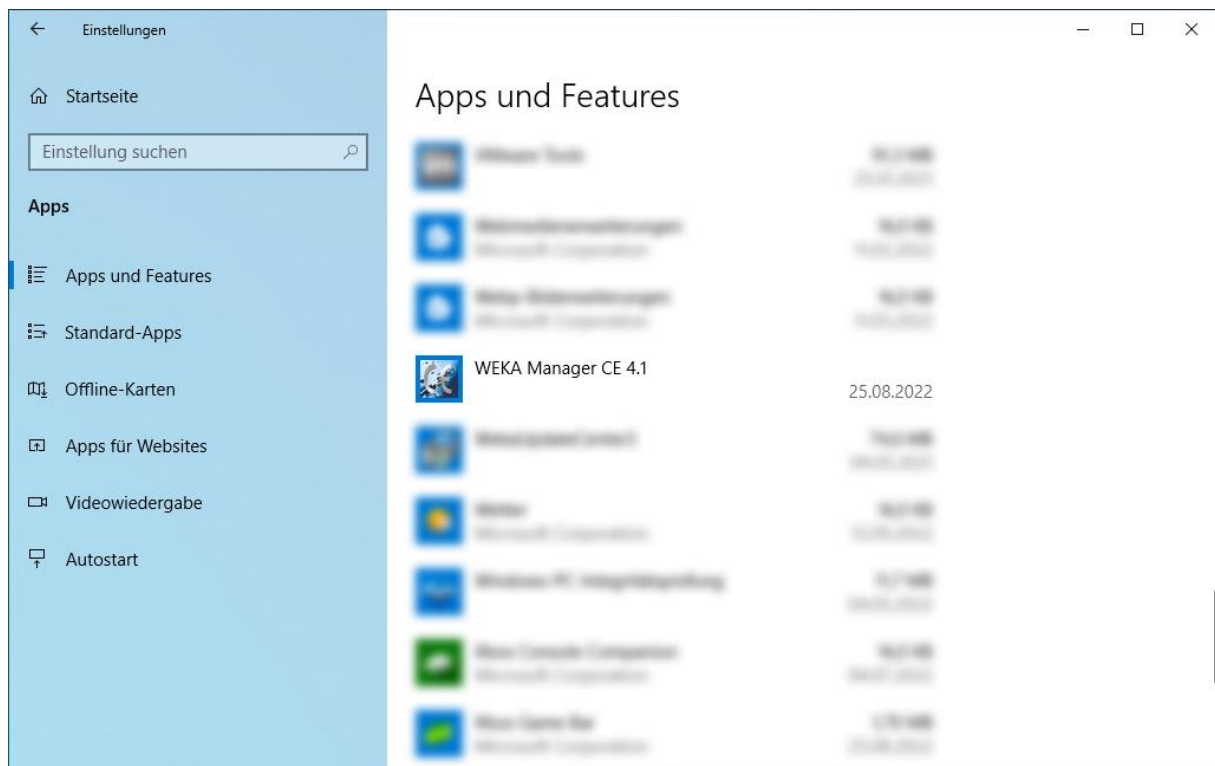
Einstellungen

Startseite

Einstellung suchen

Apps

Apps und Features

Standard-Apps

Offline-Karten

Apps für Websites

Videowiedergabe

Autostart

Apps und Features

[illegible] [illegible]
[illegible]

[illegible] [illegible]
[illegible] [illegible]

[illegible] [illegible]
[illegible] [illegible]

WEKA Manager CE 4.1
25.08.2022

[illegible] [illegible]
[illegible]

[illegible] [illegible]
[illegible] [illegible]

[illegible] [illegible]
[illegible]

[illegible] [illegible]
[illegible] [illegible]

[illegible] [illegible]
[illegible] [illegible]